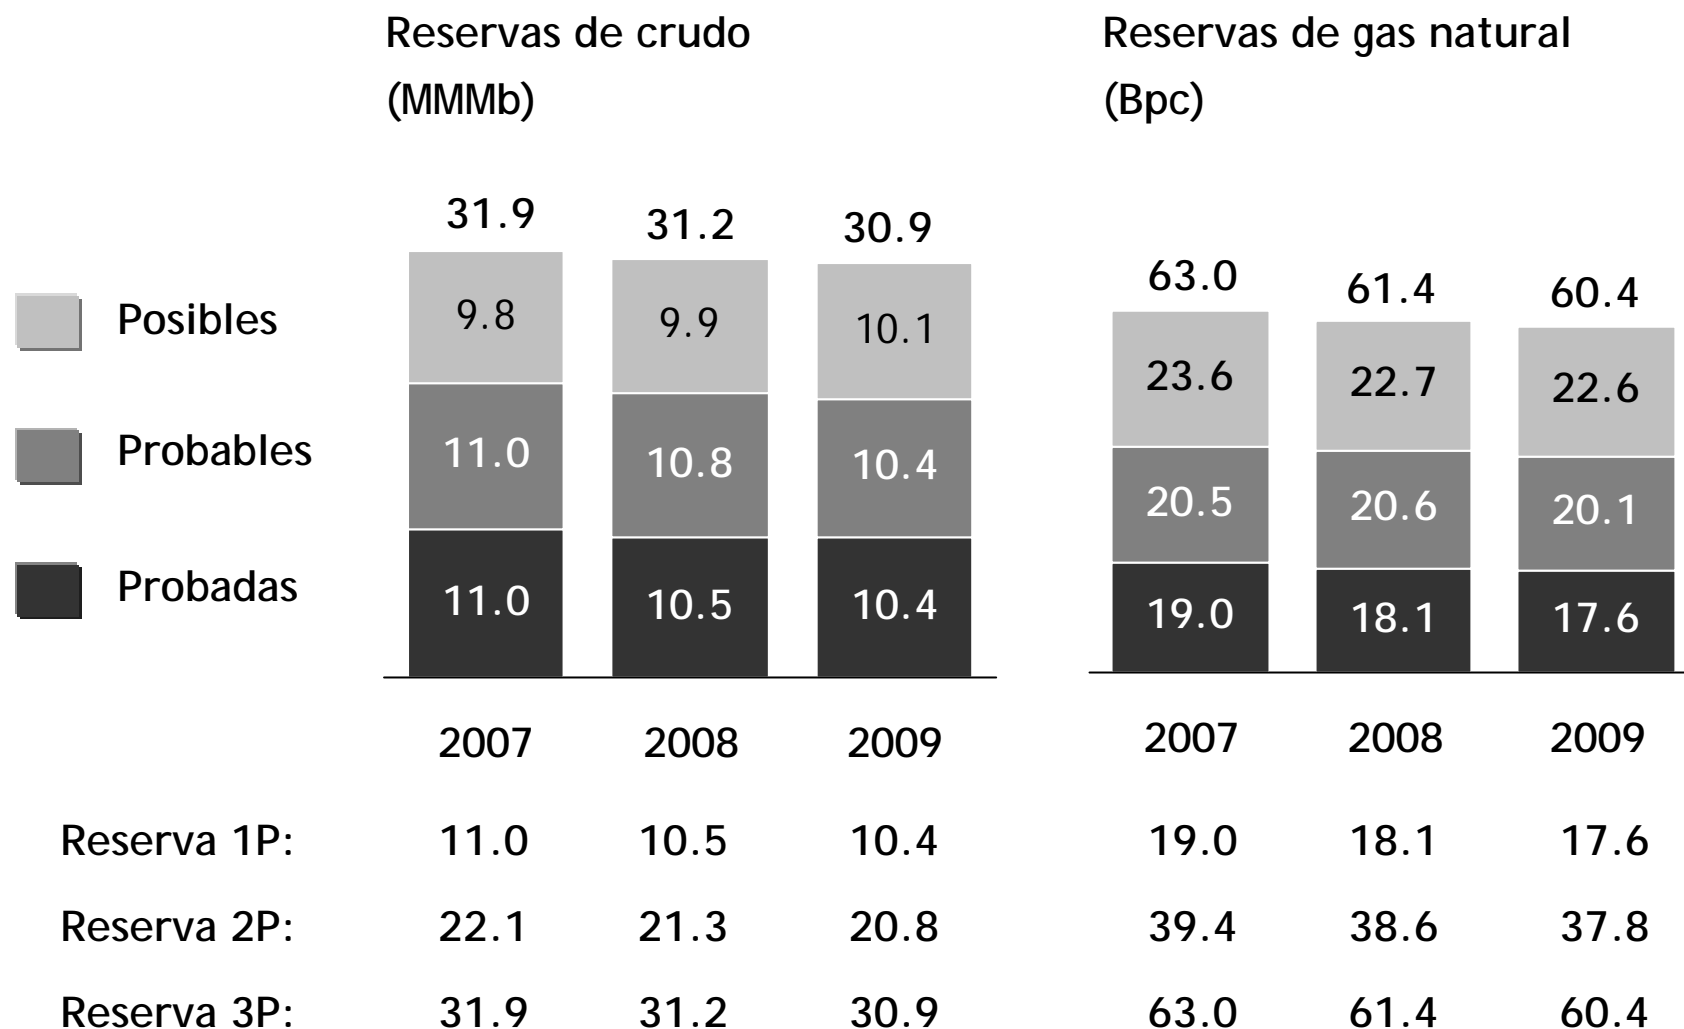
Reservas de crudo (MMMb)

Reservas de gas natural (Bpc)

Posibles

Probables

Probadas

31.9 31.2 30.9

9.8 9.9 10.1

11.0 10.8 10.4

11.0 10.5 10.4

2007 2008 2009

63.0 61.4 60.4

23.6 22.7 22.6

20.5 20.6 20.1

19.0 18.1 17.6

2007 2008 2009

| | 2007 | 2008 | 2009 | 2007 | 2008 | 2009 |
|---|---|---|---|---|---|---|
| Reserva 1P: | 11.0 | 10.5 | 10.4 | 19.0 | 18.1 | 17.6 |
| Reserva 2P: | 22.1 | 21.3 | 20.8 | 39.4 | 38.6 | 37.8 |
| Reserva 3P: | 31.9 | 31.2 | 30.9 | 63.0 | 61.4 | 60.4 |